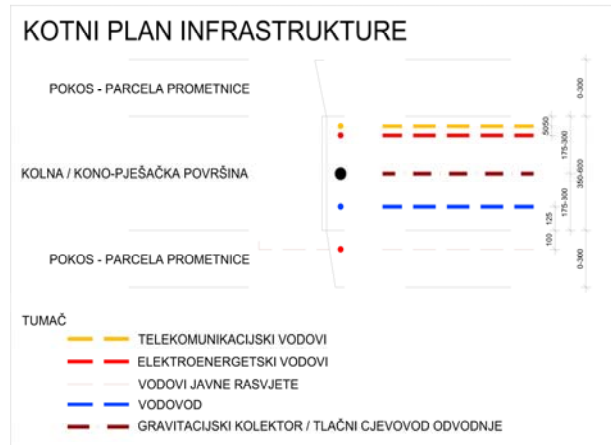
KOTNI PLAN INFRASTRUKTURE

POKOS - PARCELA PROMETNICE

KOLNA / KONO-PJEŠAČKA POVRŠINA

POKOS - PARCELA PROMETNICE

0-300
5050
175-300
350-600
175-300
125
100
0-300

TUMAČ

TELEKOMUNIKACIJSKI VODOVI
ELEKTROENERGETSKI VODOVI
VODOVI JAVNE RASVJETE
VODOVOD
GRAVITACIJSKI KOLEKTOR / TLAČNI CJEVOVOD ODVODNJE